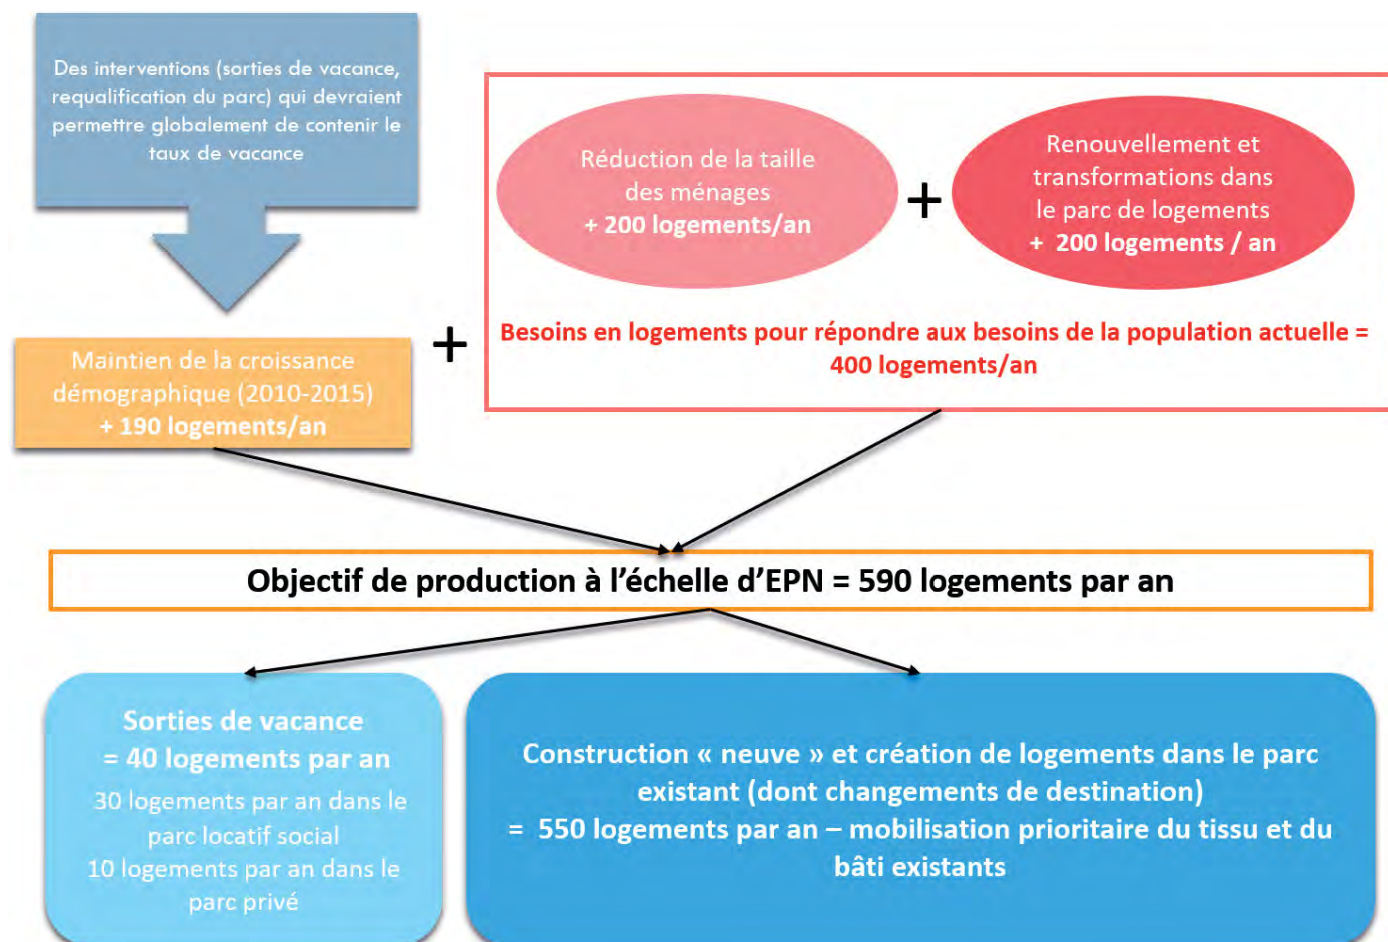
Des interventions (sorties de vacance, requalification du parc) qui devraient permettre globalement de contenir le taux de vacance

Réduction de la taille des ménages
+ 200 logements/an

+

Renouvellement et transformations dans le parc de logements
+ 200 logements / an

Besoins en logements pour répondre aux besoins de la population actuelle = 400 logements/an

Maintien de la croissance démographique (2010-2015)
+ 190 logements/an

+

Objectif de production à l'échelle d'EPN = 590 logements par an

Sorties de vacance
= 40 logements par an
30 logements par an dans le parc locatif social
10 logements par an dans le parc privé

Construction « neuve » et création de logements dans le parc existant (dont changements de destination)
= 550 logements par an – mobilisation prioritaire du tissu et du bâti existants